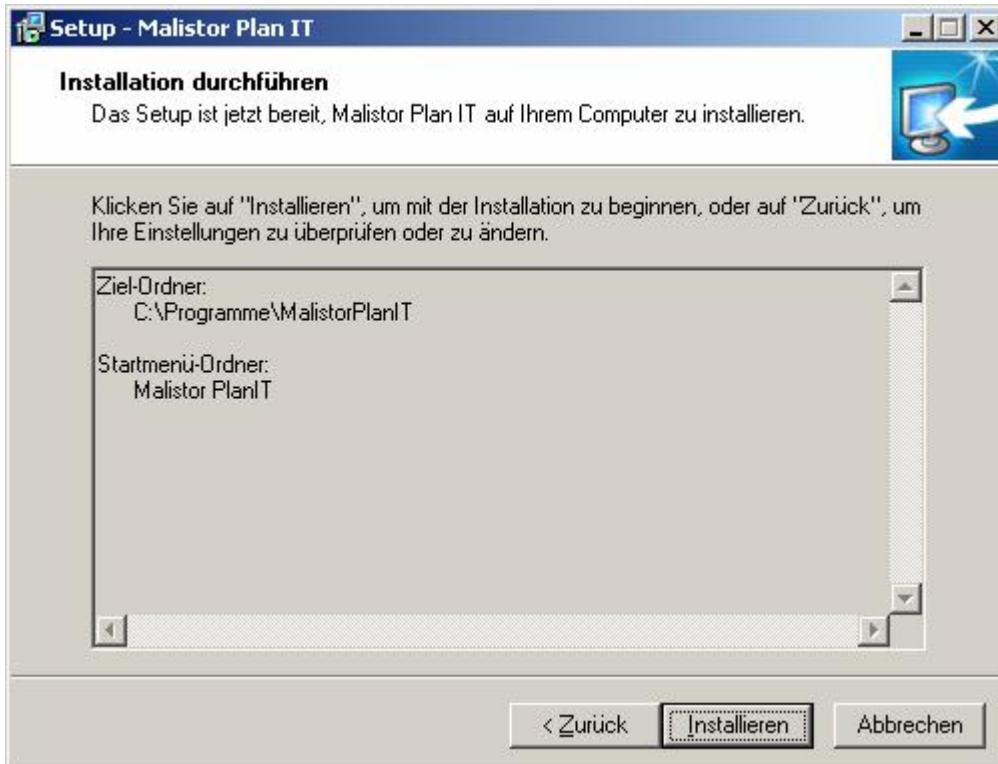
Setup - Malistor Plan IT

Installation durchführen
Das Setup ist jetzt bereit, Malistor Plan IT auf Ihrem Computer zu installieren.

Klicken Sie auf "Installieren", um mit der Installation zu beginnen, oder auf "Zurück", um Ihre Einstellungen zu überprüfen oder zu ändern.

Ziel-Ordner:
C:\Programme\MalistorPlanIT

Startmenü-Ordner:
Malistor PlanIT

< Zurück
Installieren
Abbrechen